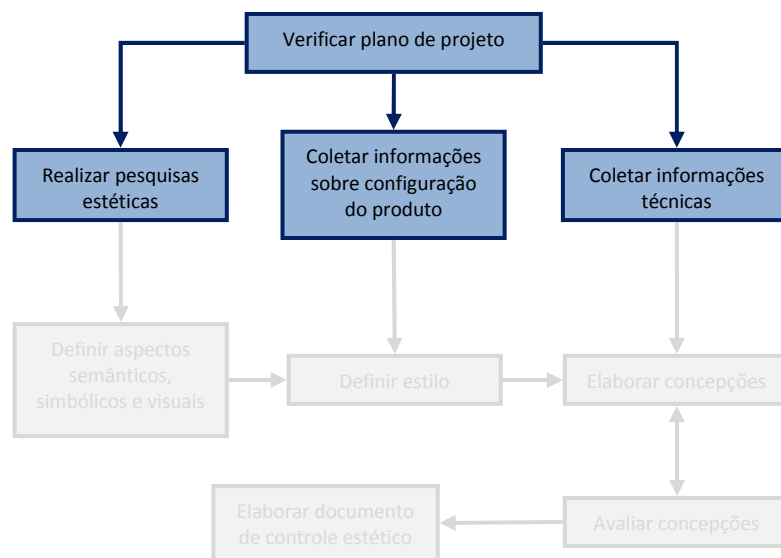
Verificar plano de projeto

Realizar pesquisas estéticas

Coletar informações sobre configuração do produto

Coletar informações técnicas

Definir aspectos semânticos, simbólicos e visuais

Definir estilo

Elaborar concepções

Elaborar documento de controle estético

Avaliar concepções